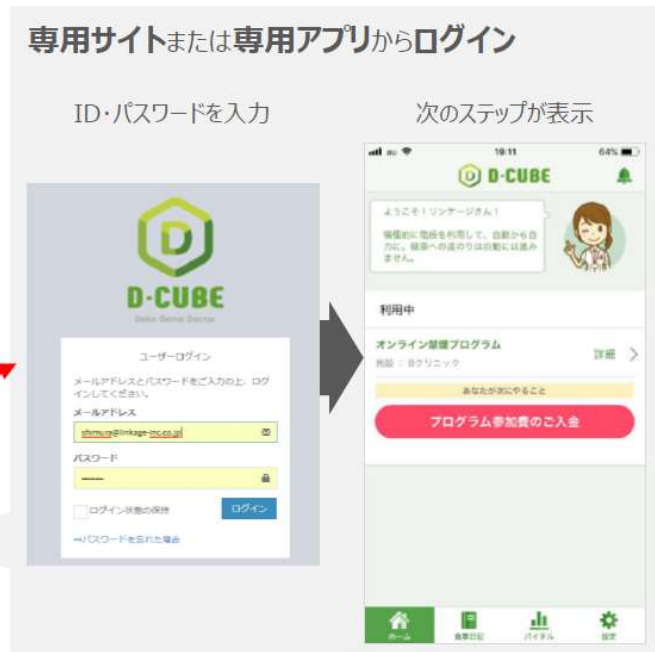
専用サイトまたは専用アプリからログイン

ID・パスワードを入力

D
D-CUBE
Diabe Dental Doctor

ユーザーログイン

メールアドレスとパスワードをご入力の上、ログインしてください。

メールアドレス

shimura@linkage-inc.co.jp

パスワード

••••••••

ログイン状態の保持

ログイン

→パスワードを忘れた場合

次のステップが表示

19:11

64%

D-CUBE

ようこそ！リンケージさん！

積極的に電話を利用して、自動から自力に。健康への道のりは自動には進みません。

利用中

オンライン禁煙プログラム

施設：Bクリニック

詳細

あなたが次にやること

プログラム参加費のご入金

ホーム

食事日記

バイタル

設定